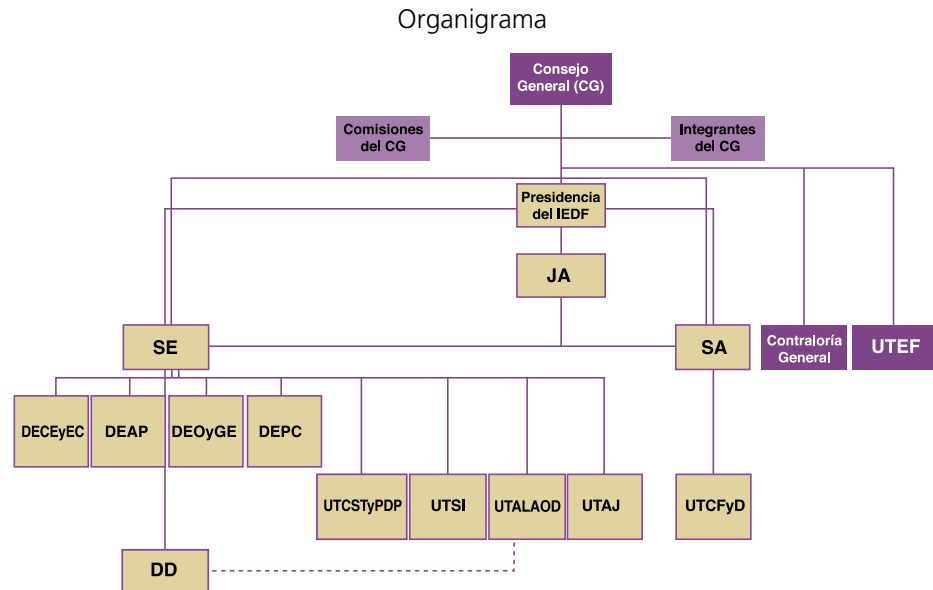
Organigrama

Consejo General (CG)

Comisiones del CG

Integrantes del CG

Presidencia del IEDF

JA

SE

SA

Contraloría General

UTEF

DECEyEC

DEAP

DEOyGE

DEPC

UTCSTyPDP

UTSI

UTALAOD

UTAJ

UTCFyD

DD